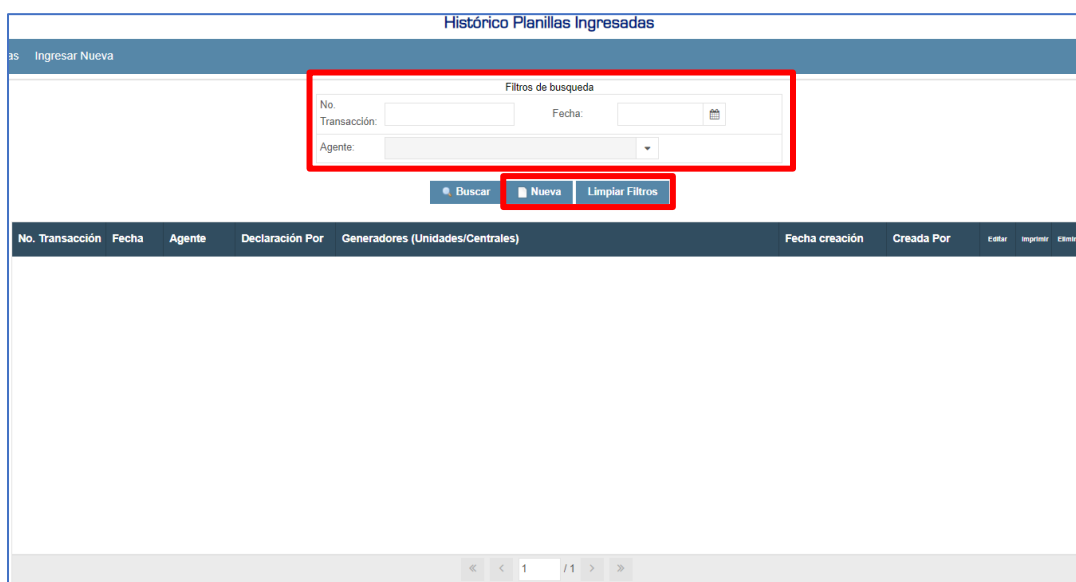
Histórico Planillas Ingresadas

as Ingresar Nueva

Filtros de busqueda

No. Transacción:

Fecha:

Agente:

Buscar

Nueva

Limpiar Filtros

| No. Transacción | Fecha | Agente | Declaración Por | Generadores (Unidades/Centrales) | Fecha creación | Creada Por | Editar | Imprimir | Elimin |
|---|---|---|---|---|---|---|---|---|---|

« ‹ 1 / 1 › »